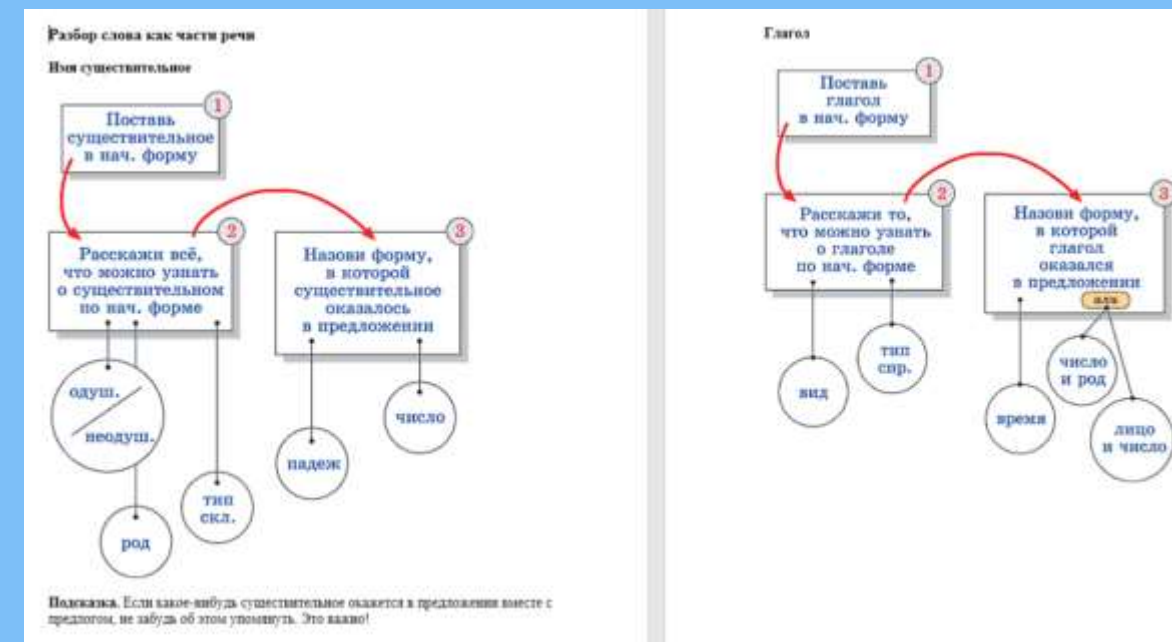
Разбор слова как части речи

Имя существительное

1
Поставь существительное в нач. форму

2
Расскажи всё, что можно узнать о существительном по нач. форме

3
Назови форму, в которой существительное оказалось в предложении

одуш. / неодуш.

род

тип скл.

падеж

число

Подсказка. Если какое-нибудь существительное окажется в предложении вместе с предлогом, не забудь об этом упомянуть. Это важно!

Глагол

1
Поставь глагол в нач. форму

2
Расскажи то, что можно узнать о глаголе по нач. форме

3
Назови форму, в которой глагол оказался в предложении

вид

тип спр.

время

или

число и род

лицо и число